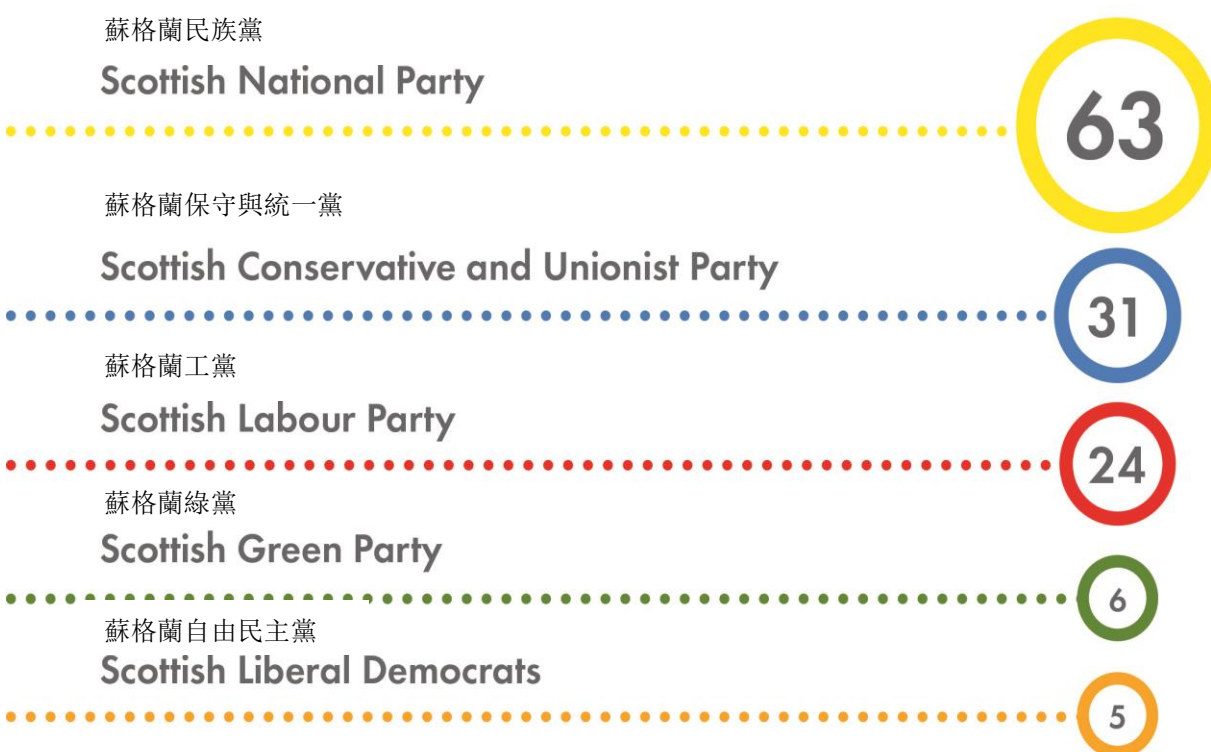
蘇格蘭民族黨
Scottish National Party

63

蘇格蘭保守與統一黨
Scottish Conservative and Unionist Party

31

蘇格蘭工黨
Scottish Labour Party

24

蘇格蘭綠黨
Scottish Green Party

6

蘇格蘭自由民主黨
Scottish Liberal Democrats

5